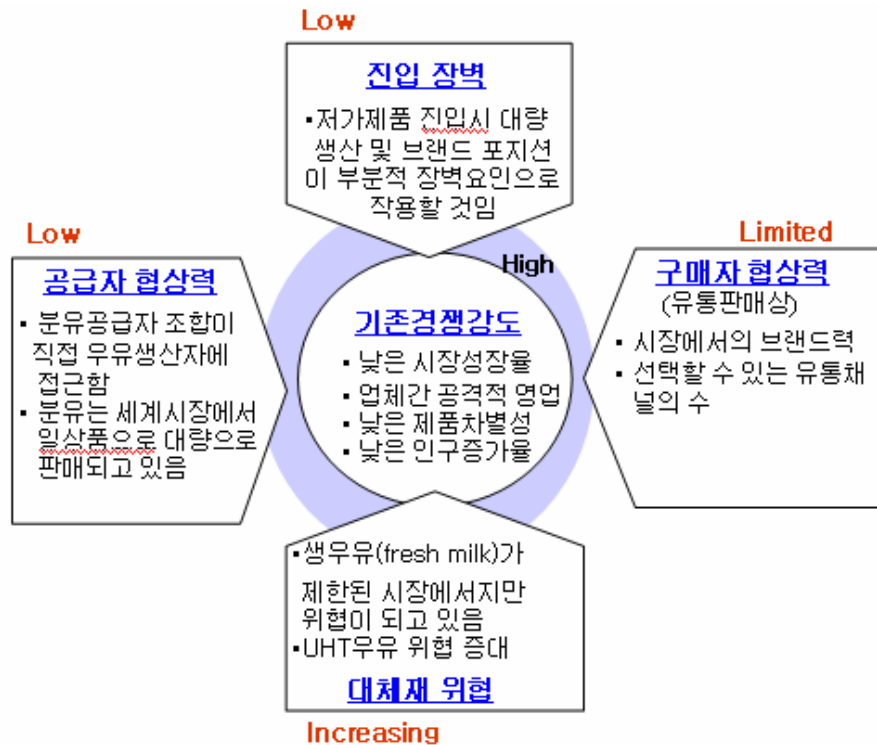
Low

진입 장벽

•저가제품 진입시 대량 생산 및 브랜드 포지션이 부분적 장벽요인으로 작용할 것임

Low

공급자 협상력

• 분유공급자 조합이 직접 우유생산자에 접근함
• 분유는 세계시장에서 일상품으로 대량으로 판매되고 있음

High

기존경쟁강도

• 낮은 시장성장율
• 업체간 공격적 영업
• 낮은 제품차별성
• 낮은 인구증가율

Limited

구매자 협상력
(유통판매상)

• 시장에서의 브랜드력
• 선택할 수 있는 유통채널의 수

•생우유(fresh milk)가 제한된 시장에서지만 위협이 되고 있음
•UHT우유 위협 증대

대체재 위협

Increasing